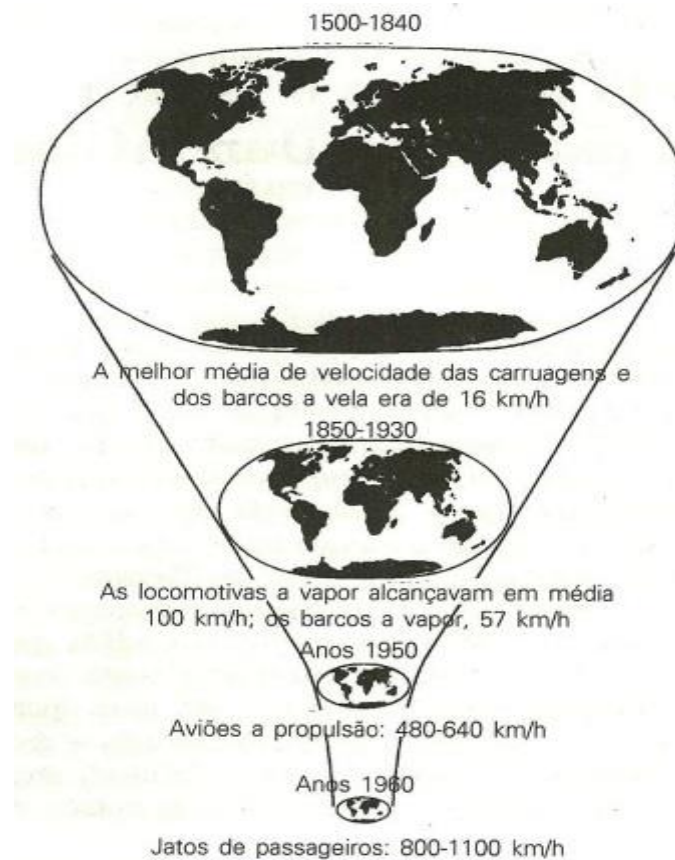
1500-1840

A melhor média de velocidade das carruagens e dos barcos a vela era de 16 km/h

1850-1930

As locomotivas a vapor alcançavam em média 100 km/h; os barcos a vapor, 57 km/h

Anos 1950

Aviões a propulsão: 480-640 km/h

Anos 1960

Jatos de passageiros: 800-1100 km/h